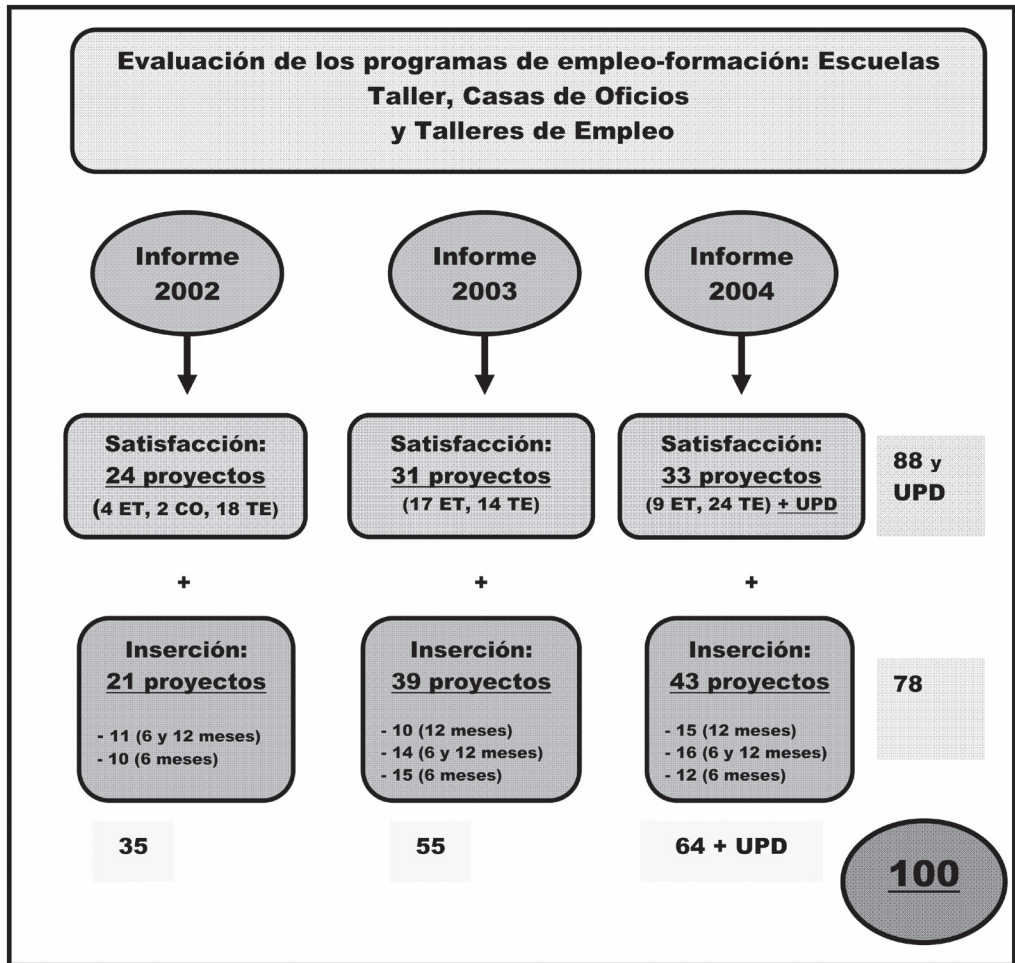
Evaluación de los programas de empleo-formación: Escuelas Taller, Casas de Oficios y Talleres de Empleo

Informe 2002

Informe 2003

Informe 2004

Satisfacción: 24 proyectos (4 ET, 2 CO, 18 TE)

Satisfacción: 31 proyectos (17 ET, 14 TE)

Satisfacción: 33 proyectos (9 ET, 24 TE) + UPD

88 y UPD

+

+

+

Inserción: 21 proyectos
- 11 (6 y 12 meses)
- 10 (6 meses)

Inserción: 39 proyectos
- 10 (12 meses)
- 14 (6 y 12 meses)
- 15 (6 meses)

Inserción: 43 proyectos
- 15 (12 meses)
- 16 (6 y 12 meses)
- 12 (6 meses)

78

35

55

64 + UPD

100